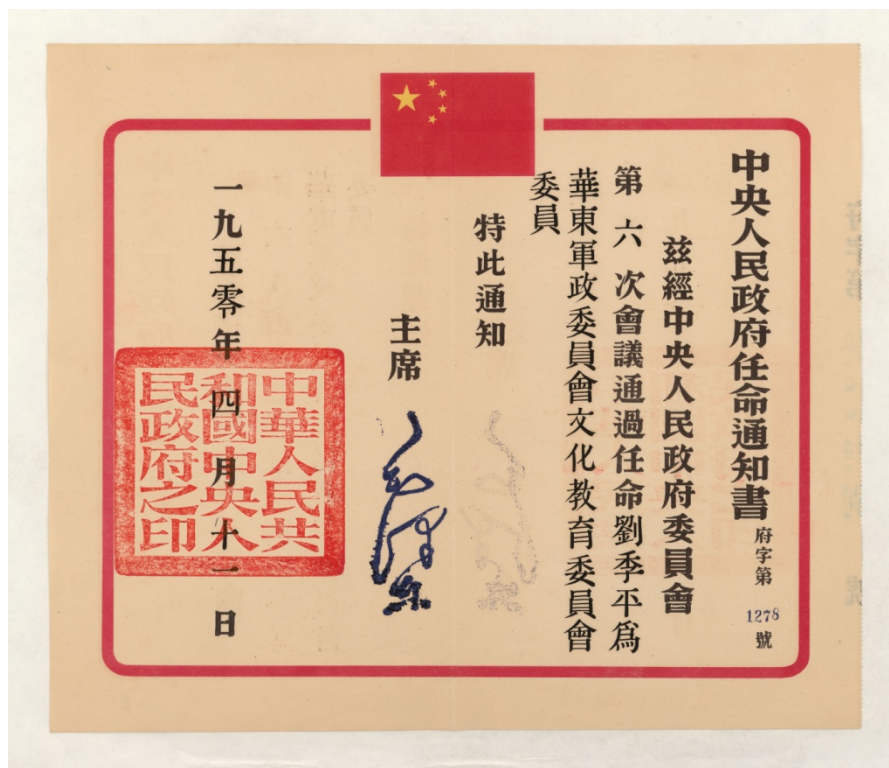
中央人民政府任命通知書

府字第 1278 號

茲經中央人民政府委員會第 六 次會議通過任命劉季平爲華東軍政委員會文化教育委員會委員

特此通知

主席 毛澤東

一九五零年 四 月 十一 日

中華人民共和國中央人民政府之印